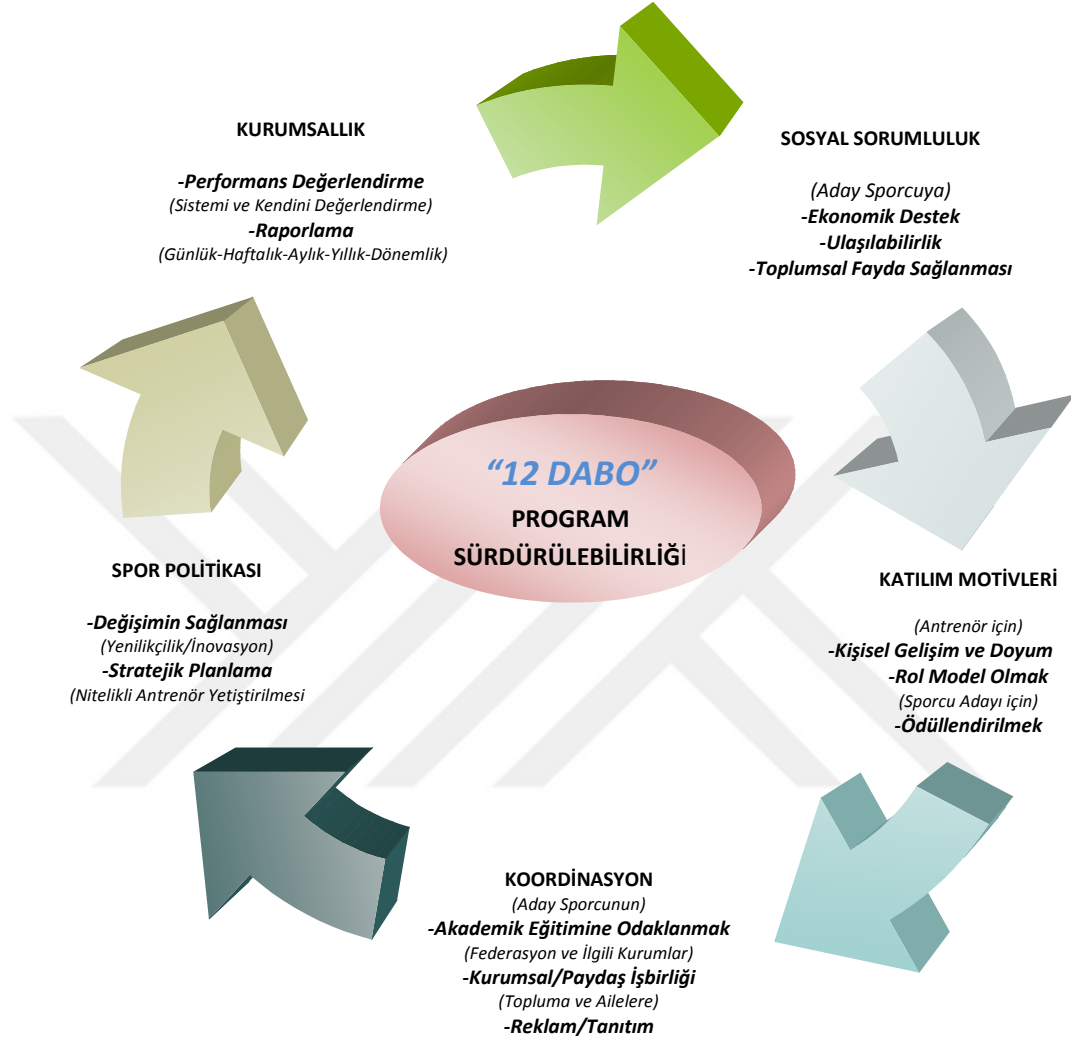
KURUMSALLIK

-Performans Değerlendirme
(Sistemi ve Kendini Değerlendirme)
-Raporlama
(Günlük-Haftalık-Aylık-Yıllık-Dönemlik)

SOSYAL SORUMLULUK

(Aday Sporcuya)
-Ekonomik Destek
-Ulaşılabilirlik
-Toplumsal Fayda Sağlanması

"12 DABO"
PROGRAM
SÜRDÜRÜLEBİLİRLİĞİ

SPOR POLİTİKASI

-Değişimin Sağlanması
(Yenilikçilik/İnovasyon)
-Stratejik Planlama
(Nitelikli Antrenör Yetiştirilmesi

KATILIM MOTİVLERİ

(Antrenör için)
-Kişisel Gelişim ve Doyum
-Rol Model Olmak
(Sporcu Adayı için)
-Ödüllendirilmek

KOORDİNASYON
(Aday Sporcunun)
-Akademik Eğitimine Odaklanmak
(Federasyon ve İlgili Kurumlar)
-Kurumsal/Paydaş İşbirliği
(Topluma ve Ailelere)
-Reklam/Tanıtım